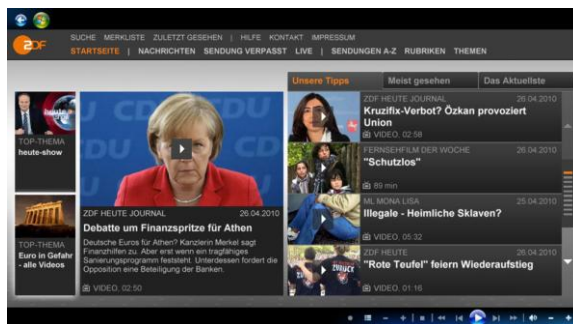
ZDF

SUCHE | MERKLISTE | ZULETZT GESEHEN | HILFE | KONTAKT | IMPRESSUM

STARTSEITE | NACHRICHTEN | SENDUNG VERPASST | LIVE | SENDUNGEN A-Z | RUBRIKEN | THEMEN

TOP-THEMA
heute-show

TOP-THEMA
Euro in Gefahr - alle Videos

ZDF HEUTE JOURNAL 26.04.2010
Debatte um Finanzspritze für Athen
Deutsche Euros für Athen? Kanzlerin Merkel sagt Finanzhilfen zu. Aber erst wenn ein tragfähiges Sanierungsprogramm feststeht. Unterdessen fordert die Opposition eine Beteiligung der Banken.
VIDEO, 02:50

Unsere Tipps | Meist gesehen | Das Aktuellste

ZDF HEUTE JOURNAL 26.04.2010
Kruzifix-Verbot? Özkan provoziert Union
VIDEO, 02:58

FERNSEHFILM DER WOCHE 26.04.2010
"Schutzlos"
89 min

ML MONA LISA 25.04.2010
Illegale - Heimliche Sklaven?
VIDEO, 05:32

ZDF HEUTE 26.04.2010
"Rote Teufel" feiern Wiederaufstieg
VIDEO, 01:16